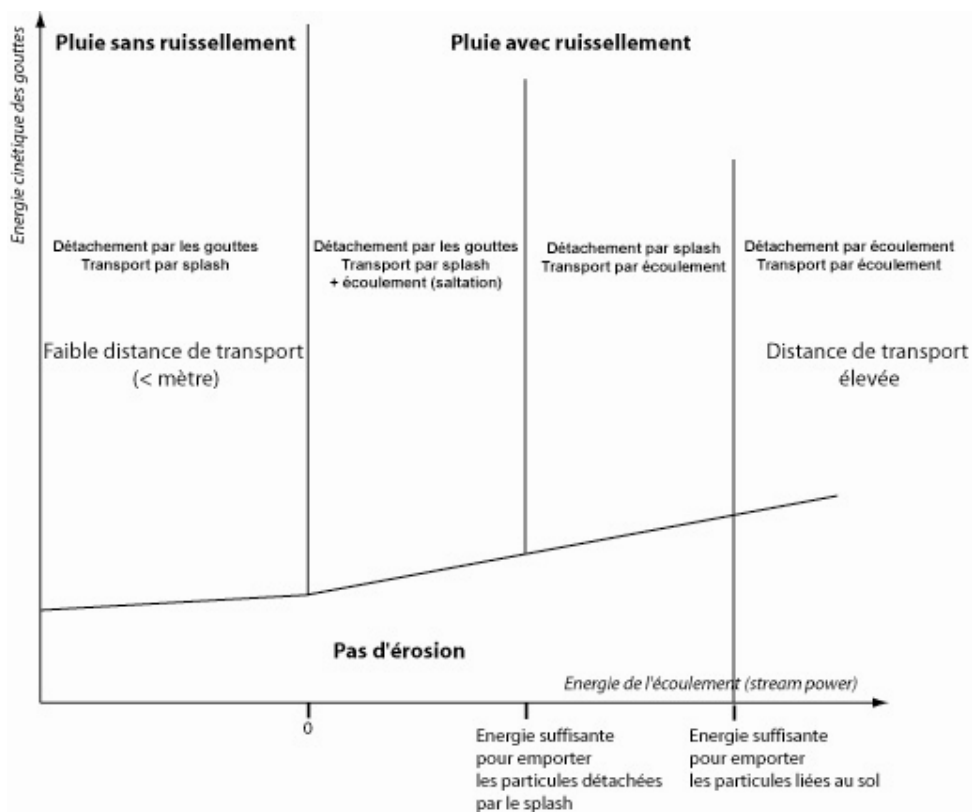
Energie cinétique des gouttes

Pluie sans ruissellement

Pluie avec ruissellement

Détachement par les gouttes
Transport par splash

Détachement par les gouttes
Transport par splash
+ écoulement (saltation)

Détachement par splash
Transport par écoulement

Détachement par écoulement
Transport par écoulement

Faible distance de transport
(< mètre)

Distance de transport
élevée

Pas d'érosion

Energie de l'écoulement (stream power)

0

Energie suffisante
pour emporter
les particules détachées
par le splash

Energie suffisante
pour emporter
les particules liées au sol